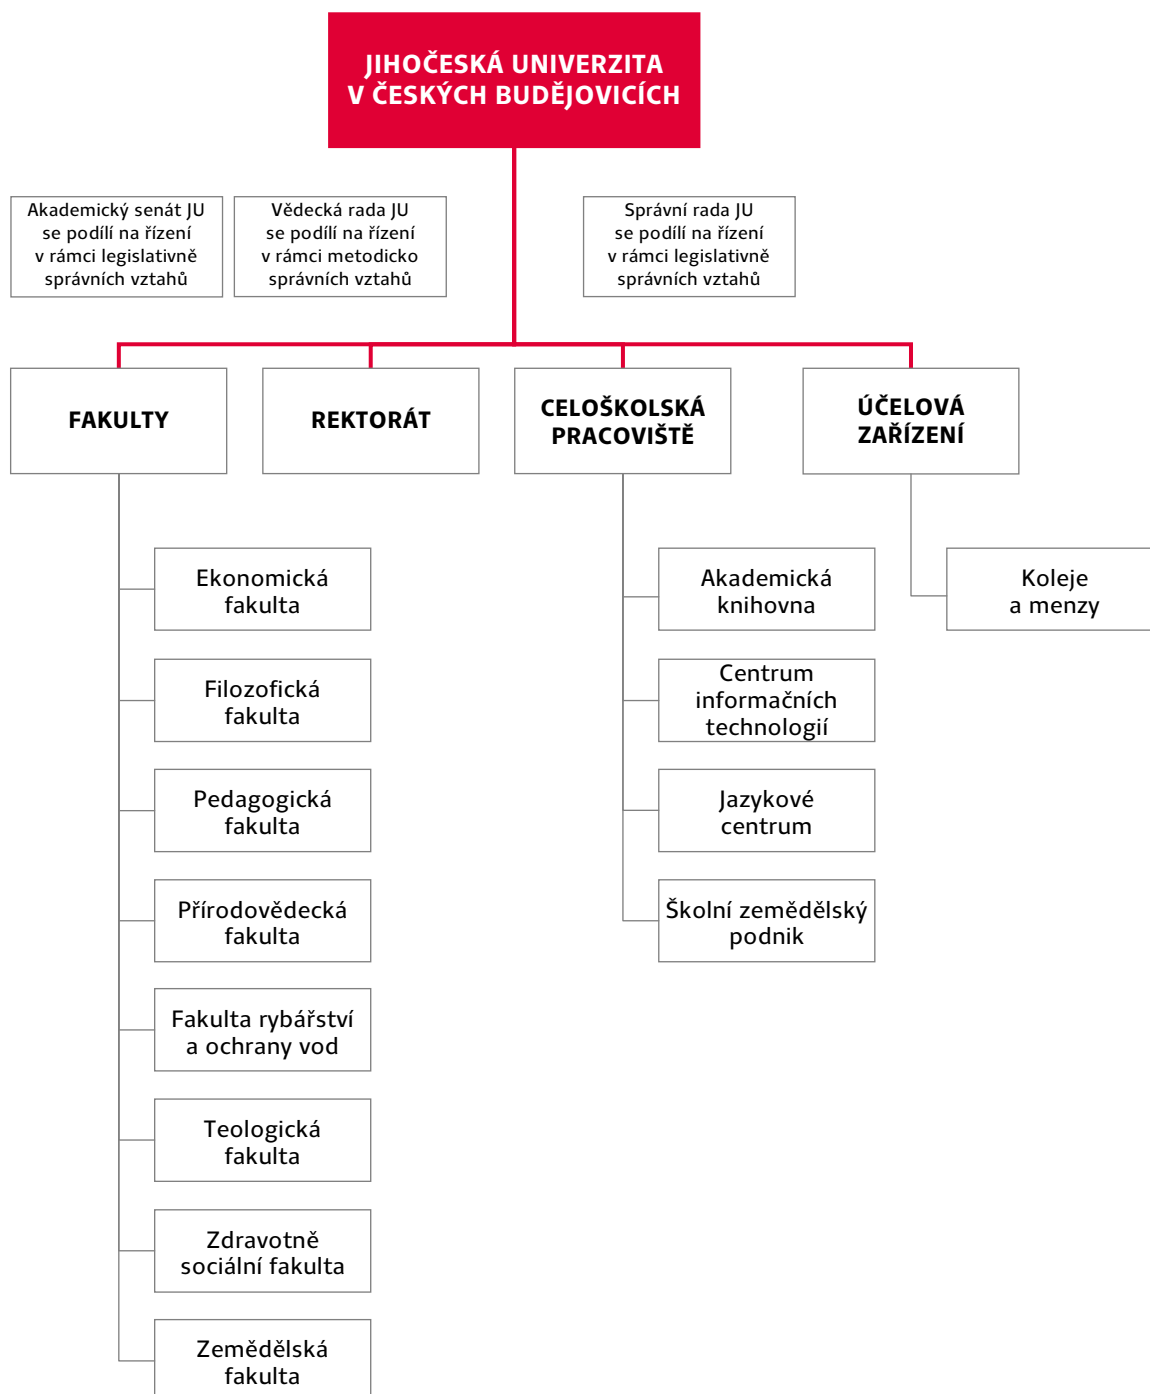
JIHOČESKÁ UNIVERZITA V ČESKÝCH BUDĚJOVICÍCH

Akademický senát JU se podílí na řízení v rámci legislativně správních vztahů

Vědecká rada JU se podílí na řízení v rámci metodicko správních vztahů

Správní rada JU se podílí na řízení v rámci legislativně správních vztahů

FAKULTY

REKTORÁT

CELOŠKOLSKÁ PRACOVIŠTĚ

ÚČELOVÁ ZAŘÍZENÍ

Ekonomická fakulta

Filozofická fakulta

Pedagogická fakulta

Přírodovědecká fakulta

Fakulta rybářství a ochrany vod

Teologická fakulta

Zdravotně sociální fakulta

Zemědělská fakulta

Akademická knihovna

Centrum informačních technologií

Jazykové centrum

Školní zemědělský podnik

Koleje a menzy